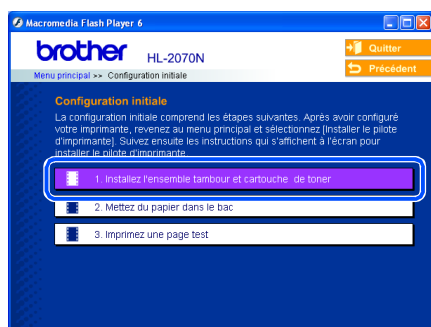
Macromedia Flash Player 6

brother HL-2070N

Quitter

Précédent

Menu principal >> Configuration initiale

Configuration initiale

La configuration initiale comprend les étapes suivantes. Après avoir configuré votre imprimante, revenez au menu principal et sélectionnez [Installer le pilote d'imprimante]. Suivez ensuite les instructions qui s'affichent à l'écran pour installer le pilote d'imprimante.

1. Installez l'ensemble tambour et cartouche de toner

2. Mettez du papier dans le bac

3. Imprimez une page test